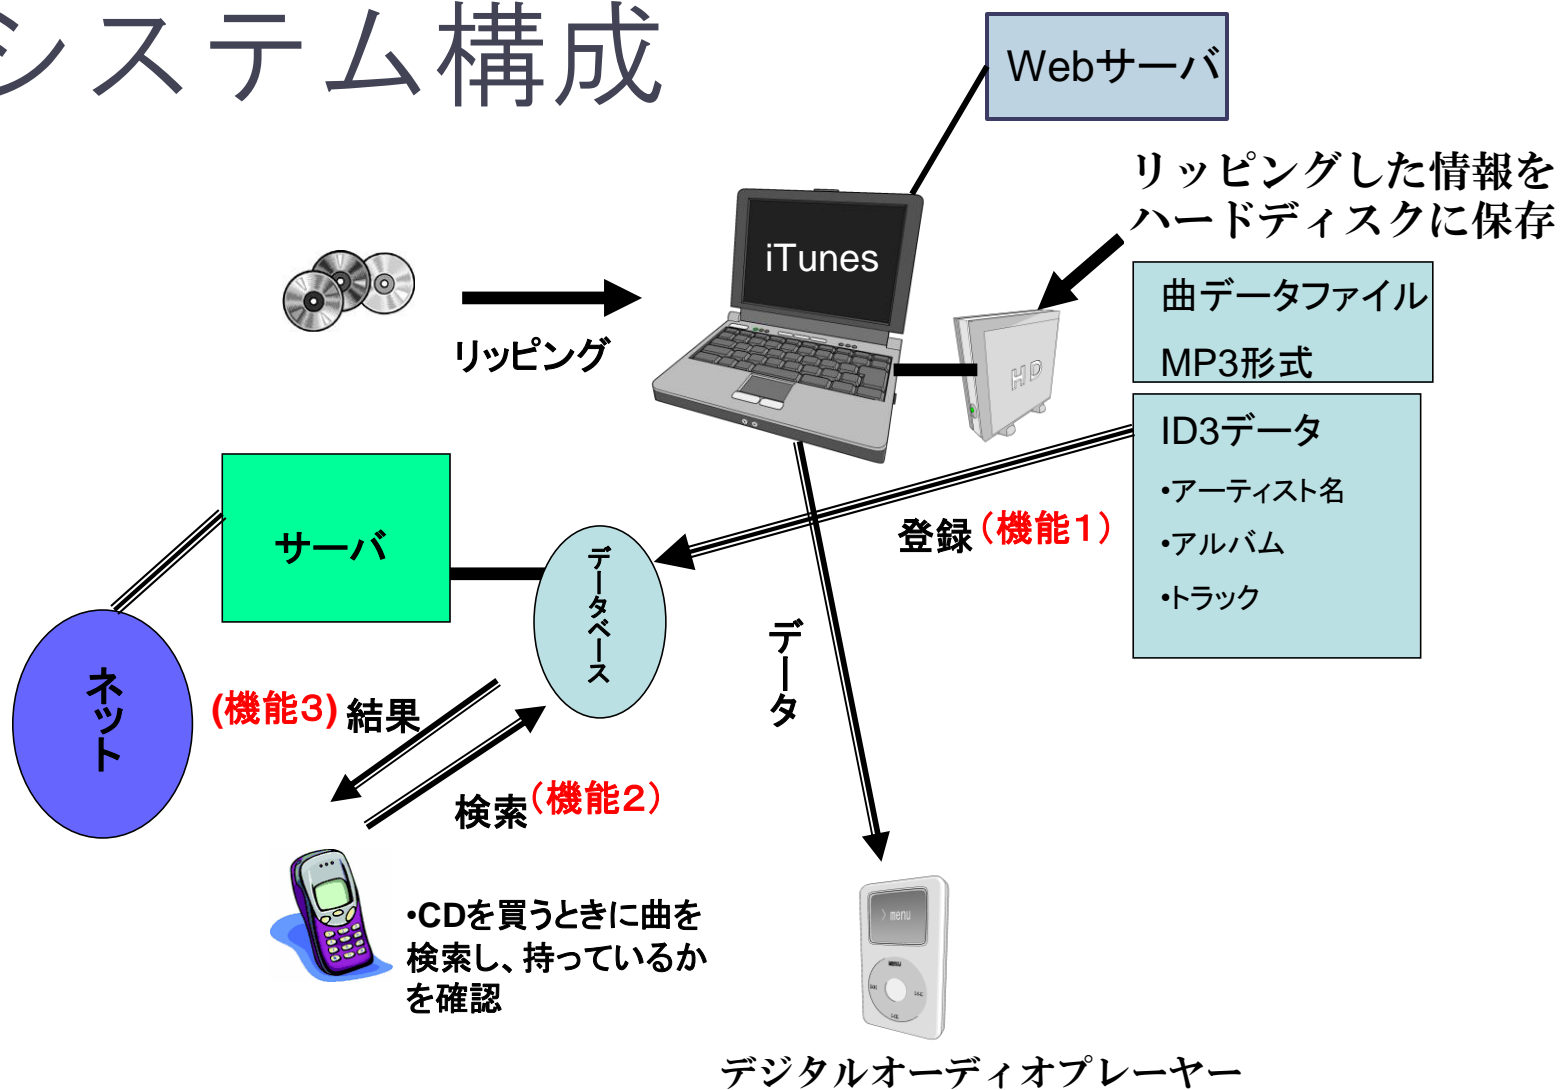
システム構成

Webサーバ

リッピングした情報をハードディスクに保存

iTunes

リッピング

曲データファイル

MP3形式

HD

ID3データ

•アーティスト名

•アルバム

•トラック

登録（機能1）

サーバ

データベース

データ

ネット

(機能3) 結果

検索（機能2）

•CDを買うときに曲を検索し、持っているかを確認

menu

デジタルオーディオプレーヤー